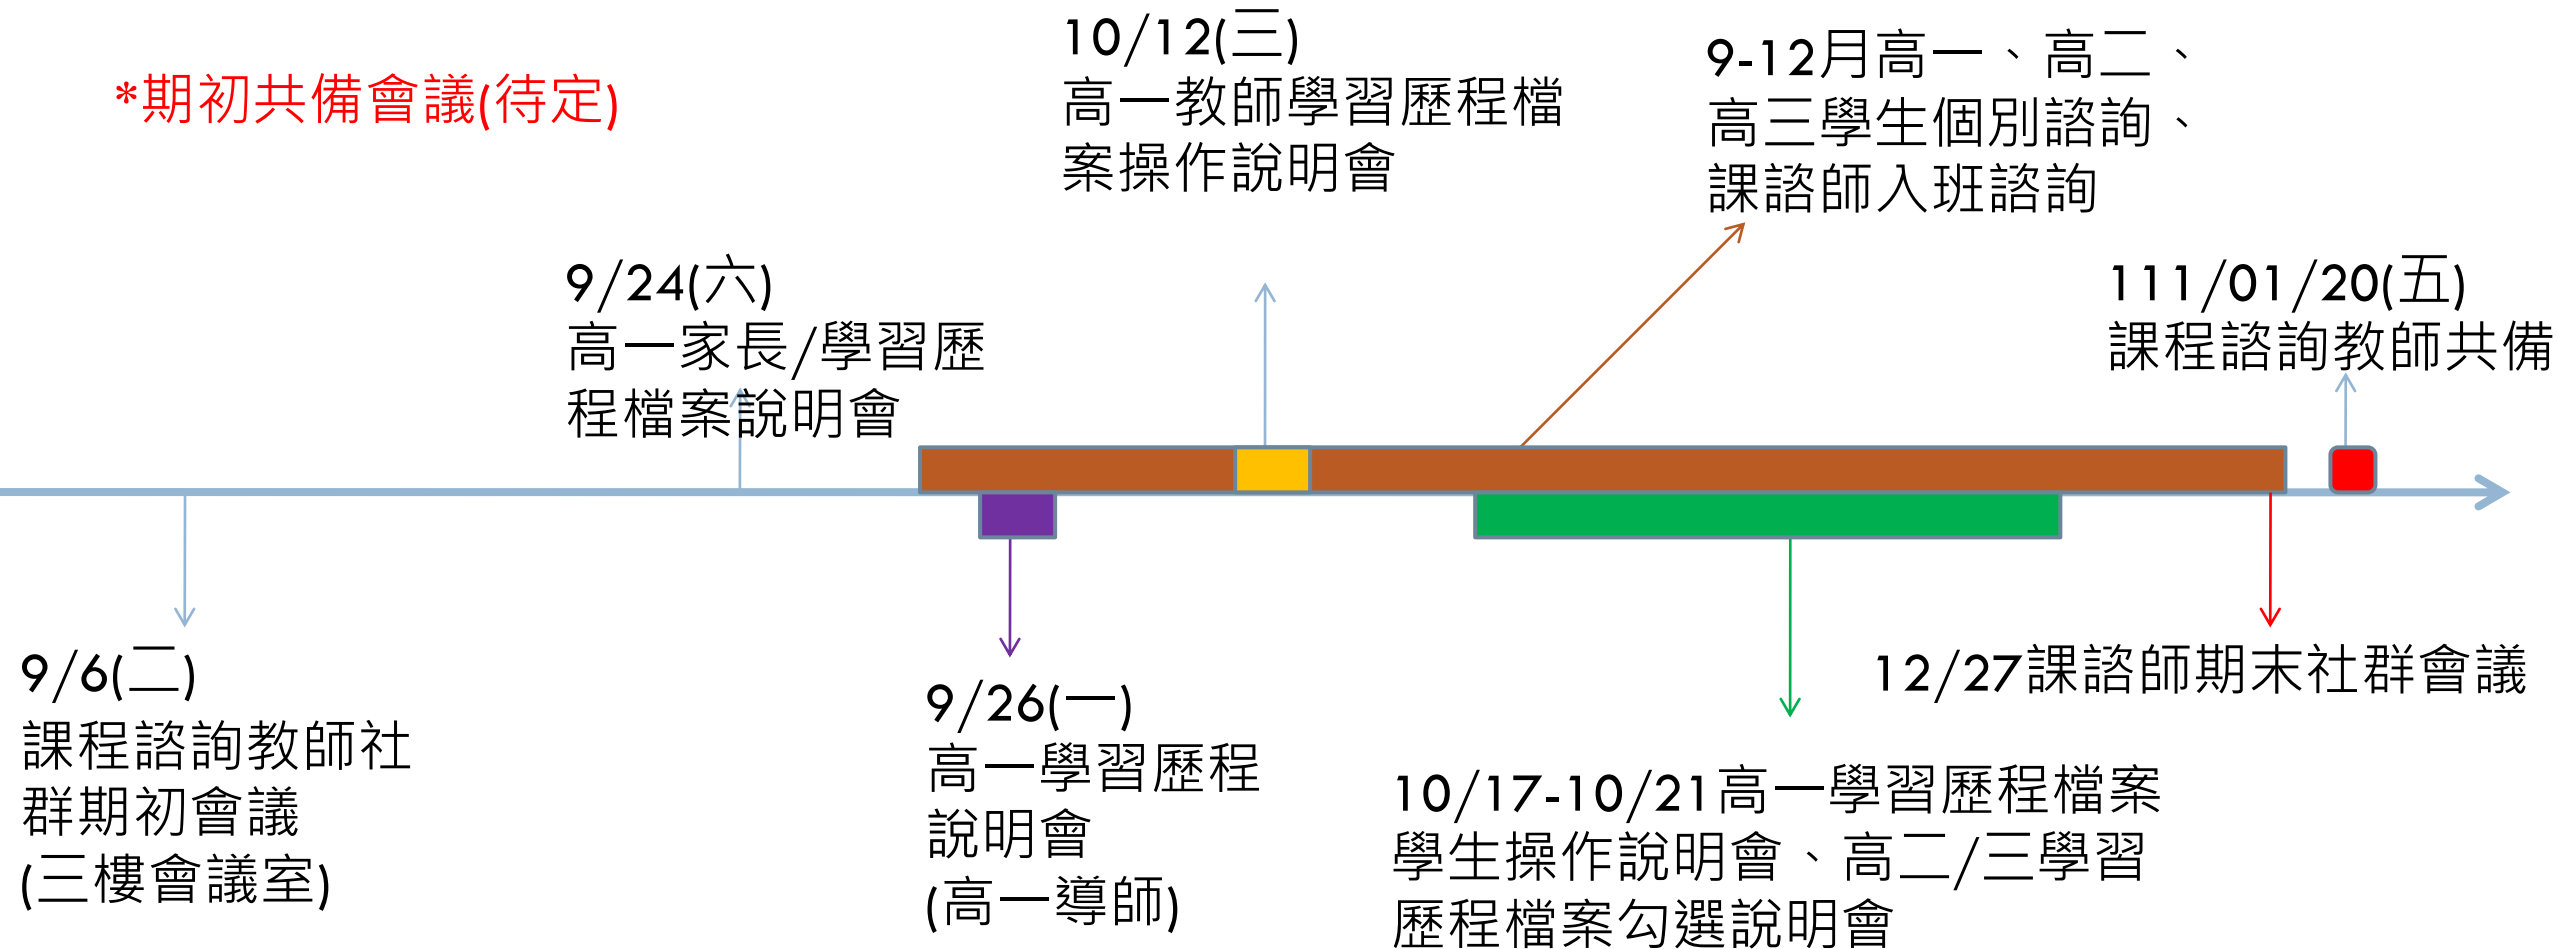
*期初共備會議(待定)

10/12(三)
高一教師學習歷程檔案操作說明會

9-12月高一、高二、高三學生個別諮詢、課諮師入班諮詢

9/24(六)
高一家長/學習歷程檔案說明會

111/01/20(五)
課程諮詢教師共備

9/6(二)
課程諮詢教師社群期初會議
(三樓會議室)

9/26(一)
高一學習歷程說明會
(高一導師)

12/27課諮師期末社群會議

10/17-10/21高一學習歷程檔案學生操作說明會、高二/三學習歷程檔案勾選說明會